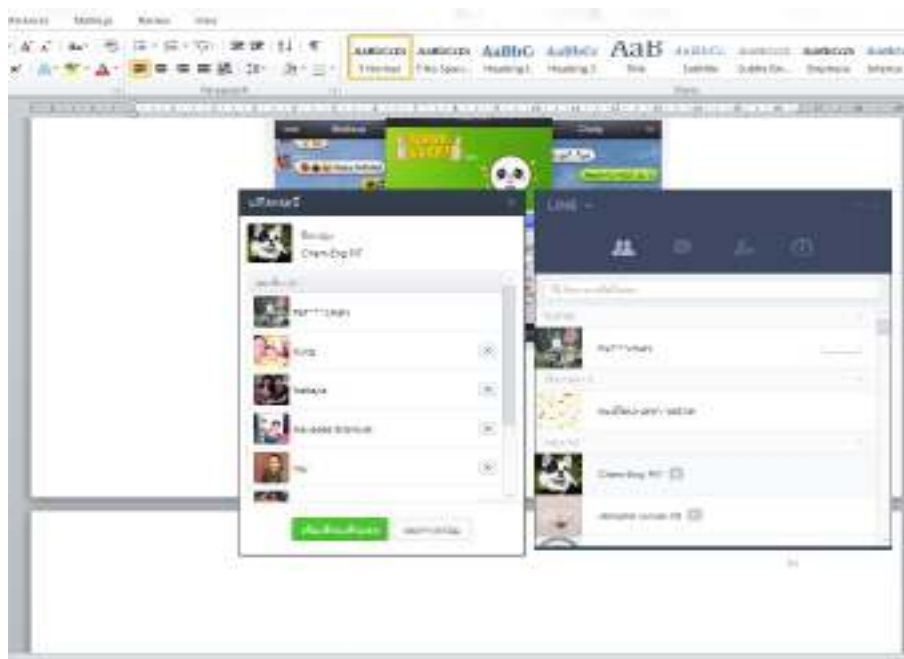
References Mailings Review View

AaBbCcDc AaBbCcDc AaBbC AaBbCc AaB AaBbCc AaBbCcDc AaBbCcDc AaBbCc

1 Normal 1 No Spaci... Heading 1 Heading 2 Title Subtitle Subtle Em... Emphasis Intense

Paragraph Styles

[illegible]

Cham Eng PT

Pai***Leign

Kung

Nattaya

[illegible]

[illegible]

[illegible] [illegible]

LINE

Pai***Leign

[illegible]

Cham Eng PT

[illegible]